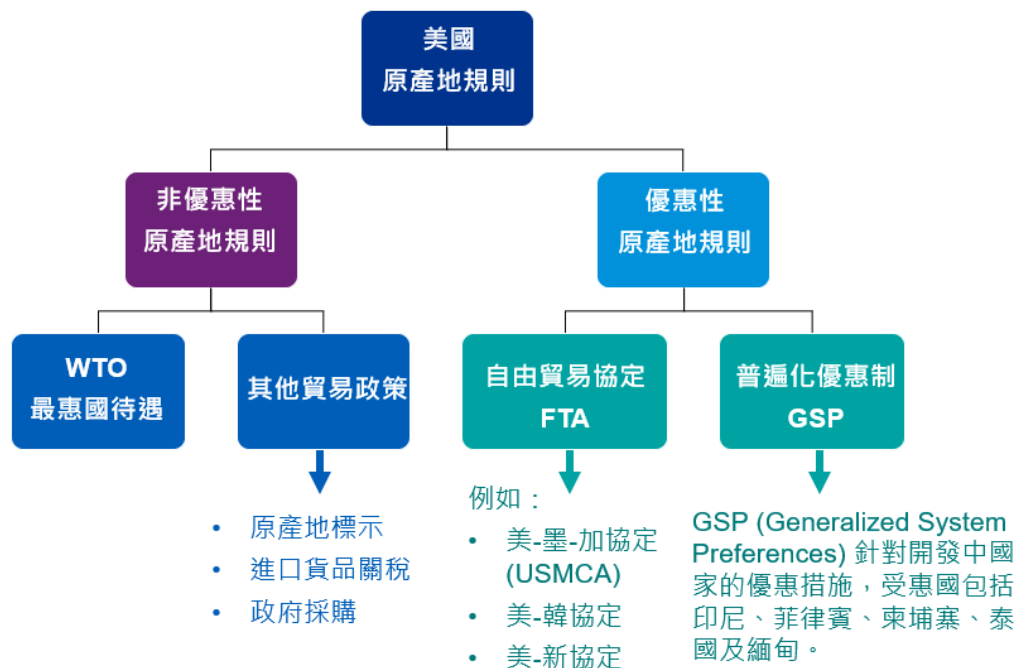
美國
原產地規則

非優惠性
原產地規則

優惠性
原產地規則

WTO
最惠國待遇

其他貿易政策

- 原產地標示
- 進口貨品關稅
- 政府採購

自由貿易協定
FTA

例如：
- 美-墨-加協定 (USMCA)
- 美-韓協定
- 美-新協定

普遍化優惠制
GSP

GSP (Generalized System Preferences) 針對開發中國家的優惠措施，受惠國包括印尼、菲律賓、柬埔寨、泰國及緬甸。